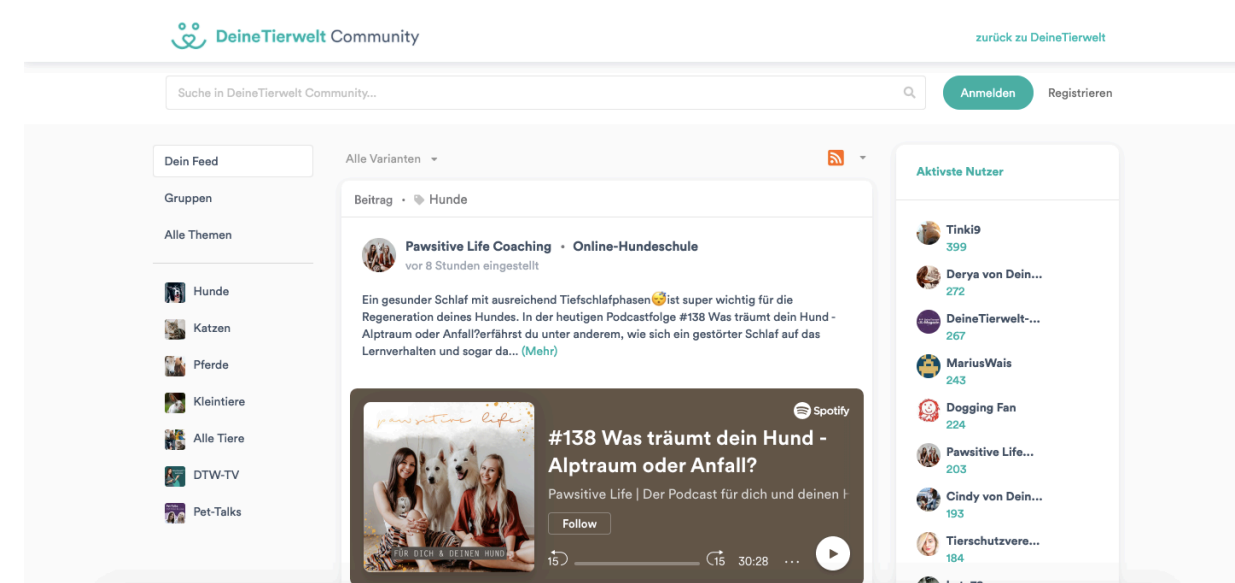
DeineTierwelt Community

zurück zu DeineTierwelt

Suche in DeineTierwelt Community...

Anmelden

Registrieren

Dein Feed

Gruppen

Alle Themen

Hunde

Katzen

Pferde

Kleintiere

Alle Tiere

DTW-TV

Pet-Talks

Alle Varianten

Beitrag • Hunde

Pawsitive Life Coaching • Online-Hundeschule
vor 8 Stunden eingestellt

Ein gesunder Schlaf mit ausreichend Tiefschlafphasen😴ist super wichtig für die Regeneration deines Hundes. In der heutigen Podcastfolge #138 Was träumt dein Hund - Alptraum oder Anfall?erfährst du unter anderem, wie sich ein gestörter Schlaf auf das Lernverhalten und sogar da... (Mehr)

pawsitive life

FÜR DICH & DEINEN HUND

Spotify

#138 Was träumt dein Hund - Alptraum oder Anfall?

Pawsitive Life | Der Podcast für dich und deinen H

Follow

15 15 30:28 ···

Aktivste Nutzer

Tinki9
399

Derya von Dein...
272

DeineTierwelt-...
267

MariusWais
243

Dogging Fan
224

Pawsitive Life...
203

Cindy von Dein...
193

Tierschutzvere...
184